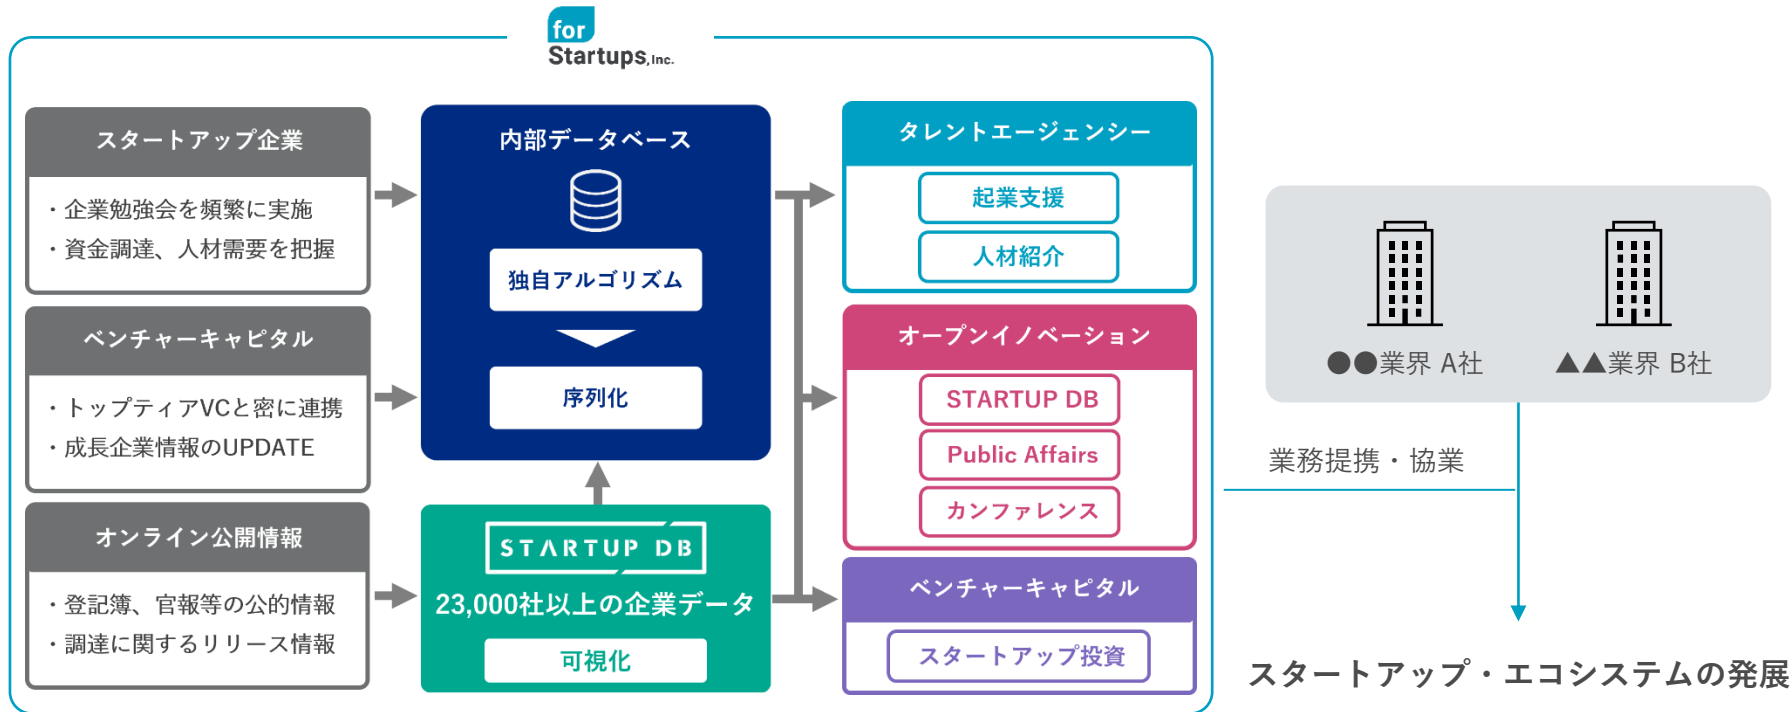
for Startups, Inc.

スタートアップ企業

・企業勉強会を頻繁に実施
・資金調達、人材需要を把握

ベンチャーキャピタル

・トップティアVCと密に連携
・成長企業情報のUPDATE

オンライン公開情報

・登記簿、官報等の公的情報
・調達に関するリリース情報

内部データベース

独自アルゴリズム

序列化

STARTUP DB

23,000社以上の企業データ

可視化

タレントエージェンシー

起業支援

人材紹介

オープンイノベーション

STARTUP DB

Public Affairs

カンファレンス

ベンチャーキャピタル

スタートアップ投資

●●業界 A社

▲▲業界 B社

業務提携・協業

スタートアップ・エコシステムの発展